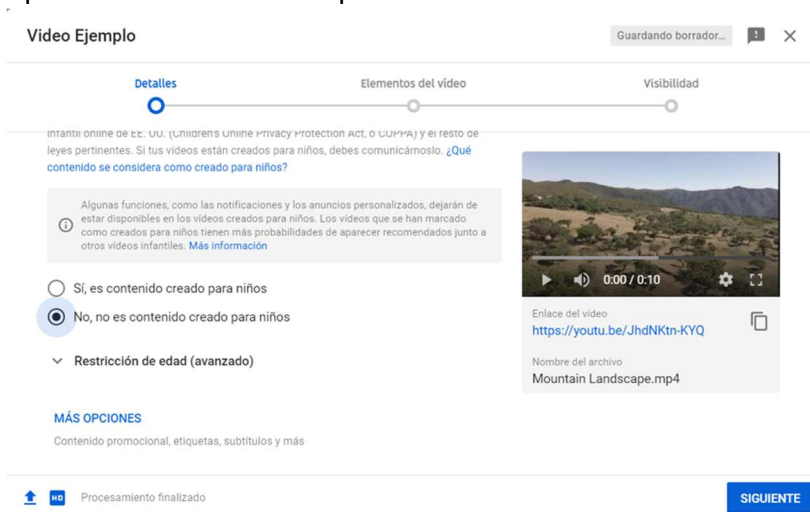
Video Ejemplo

Guardando borrador...

Detalles

Elementos del vídeo

Visibilidad

infantil online de EE. UU. (Children's Online Privacy Protection Act, o COPPA) y el resto de leyes pertinentes. Si tus vídeos están creados para niños, debes comunicárnoslo. ¿Qué contenido se considera como creado para niños?

Algunas funciones, como las notificaciones y los anuncios personalizados, dejarán de estar disponibles en los vídeos creados para niños. Los vídeos que se han marcado como creados para niños tienen más probabilidades de aparecer recomendados junto a otros vídeos infantiles. Más información

Sí, es contenido creado para niños

No, no es contenido creado para niños

Restricción de edad (avanzado)

MÁS OPCIONES

Contenido promocional, etiquetas, subtítulos y más

0:00 / 0:10

Enlace del vídeo

https://youtu.be/JhdNKtn-KYQ

Nombre del archivo

Mountain Landscape.mp4

HD

Procesamiento finalizado

SIGUIENTE